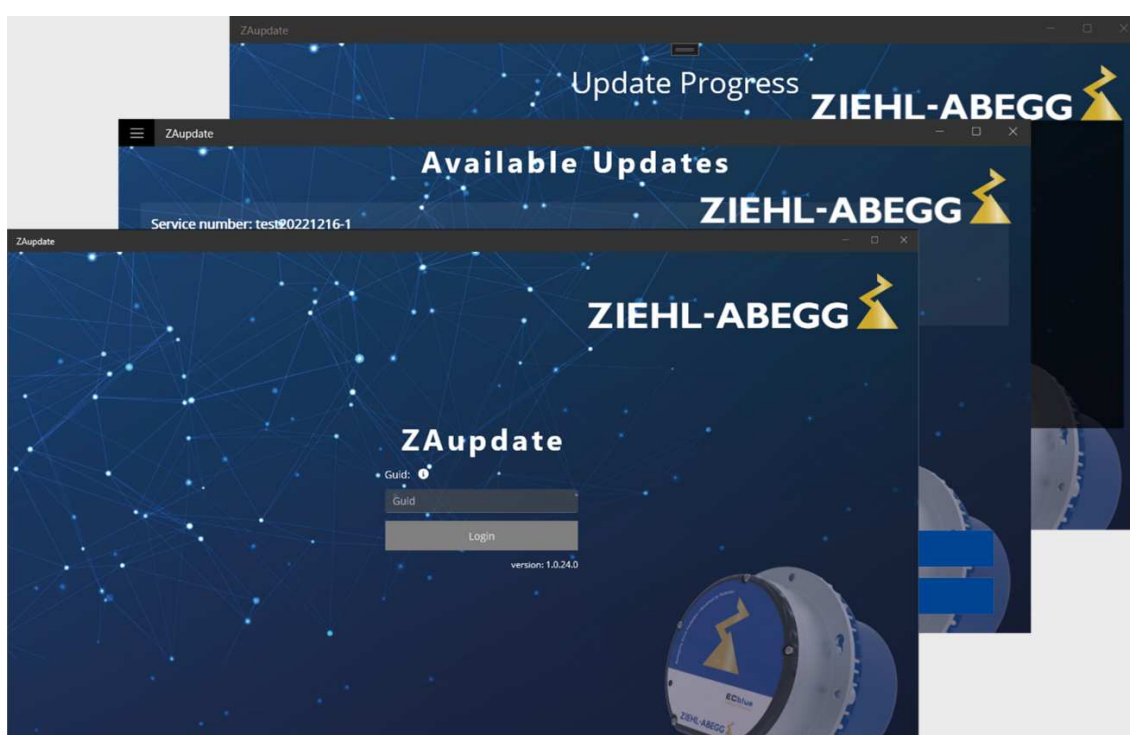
ZAupdate

Update Progress

ZIEHL-ABEGG

ZAupdate

Available Updates

ZIEHL-ABEGG

Service number: test20221216-1

ZAupdate

ZIEHL-ABEGG

ZAupdate

Guid:

Guid

Login

version: 1.0.24.0

ECblue

ZIEHL-ABEGG